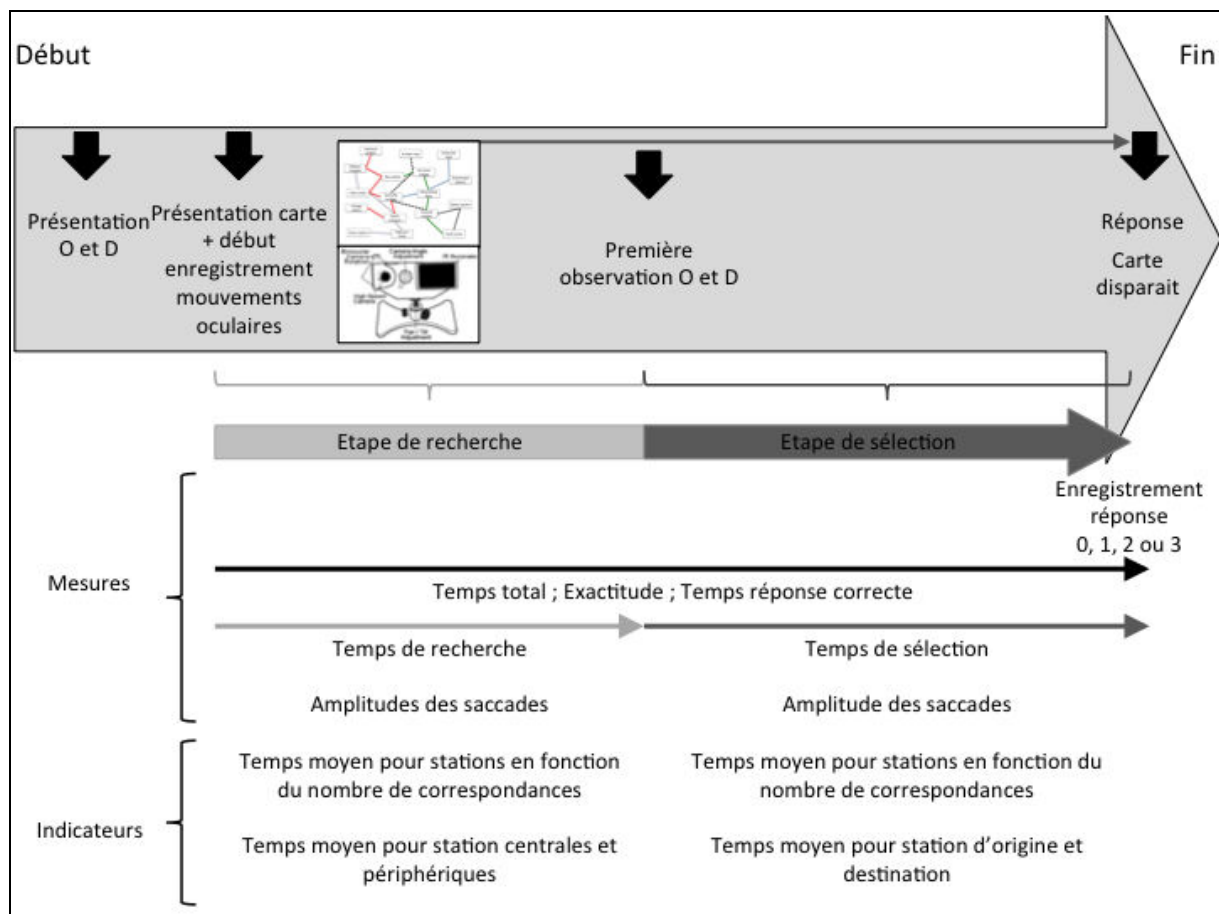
Début

Fin

Présentation O et D

Présentation carte + début enregistrement mouvements oculaires

Première observation O et D

Réponse

Carte disparait

Etape de recherche

Etape de sélection

Enregistrement réponse 0, 1, 2 ou 3

Mesures

Temps total ; Exactitude ; Temps réponse correcte

Temps de recherche

Temps de sélection

Amplitudes des saccades

Amplitude des saccades

Indicateurs

Temps moyen pour stations en fonction du nombre de correspondances

Temps moyen pour stations en fonction du nombre de correspondances

Temps moyen pour station centrales et périphériques

Temps moyen pour station d'origine et destination